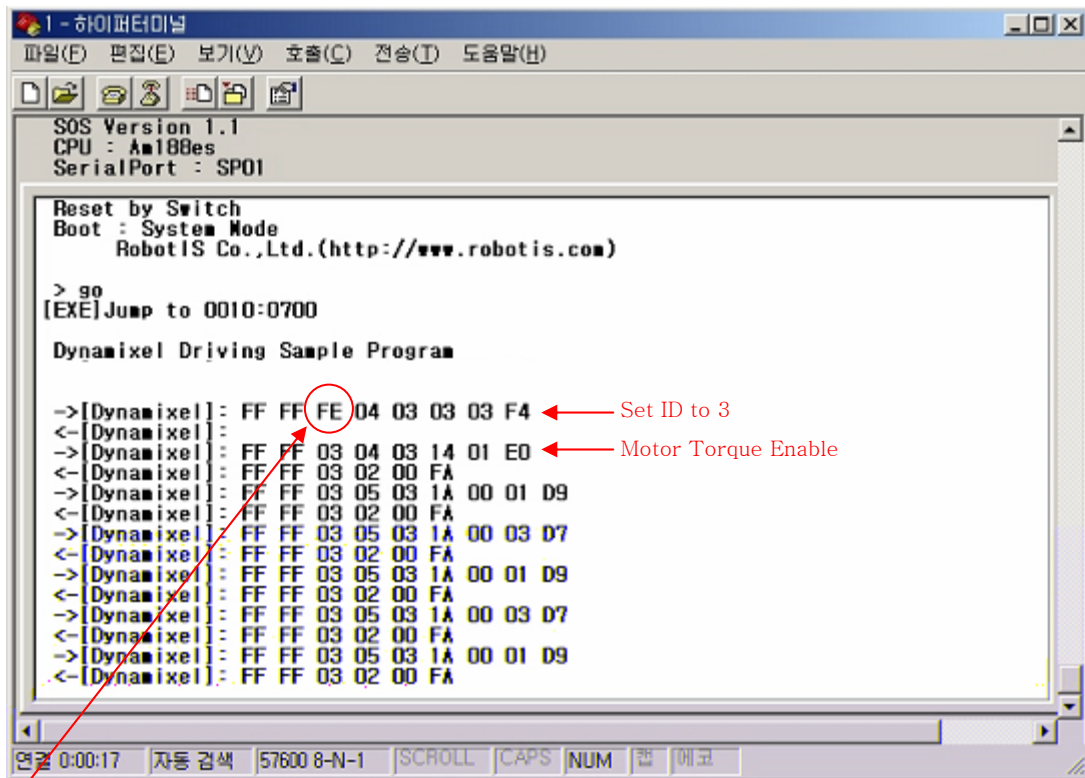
1 - 하이퍼터미널

파일(F) 편집(E) 보기(V) 호출(C) 전송(T) 도움말(H)

SOS Version 1.1
CPU : Am188es
SerialPort : SP01

Reset by Switch
Boot : System Mode
RobotIS Co.,Ltd.(http://www.robotis.com)

> go
[EXE]Jump to 0010:0700

Dynamixel Driving Sample Program

->[Dynamixel]: FF FF FE 04 03 03 03 F4
<-[Dynamixel]:
->[Dynamixel]: FF FF 03 04 03 14 01 E0
<-[Dynamixel]: FF FF 03 02 00 FA
->[Dynamixel]: FF FF 03 05 03 1A 00 01 D9
<-[Dynamixel]: FF FF 03 02 00 FA
->[Dynamixel]: FF FF 03 05 03 1A 00 03 D7
<-[Dynamixel]: FF FF 03 02 00 FA
->[Dynamixel]: FF FF 03 05 03 1A 00 01 D9
<-[Dynamixel]: FF FF 03 02 00 FA
->[Dynamixel]: FF FF 03 05 03 1A 00 03 D7
<-[Dynamixel]: FF FF 03 02 00 FA
->[Dynamixel]: FF FF 03 05 03 1A 00 01 D9
<-[Dynamixel]: FF FF 03 02 00 FA

Set ID to 3
Motor Torque Enable

연결 0:00:17 | 자동 검색 | 57600 8-N-1 | SCROLL | CAPS | NUM | 캡 | 에코